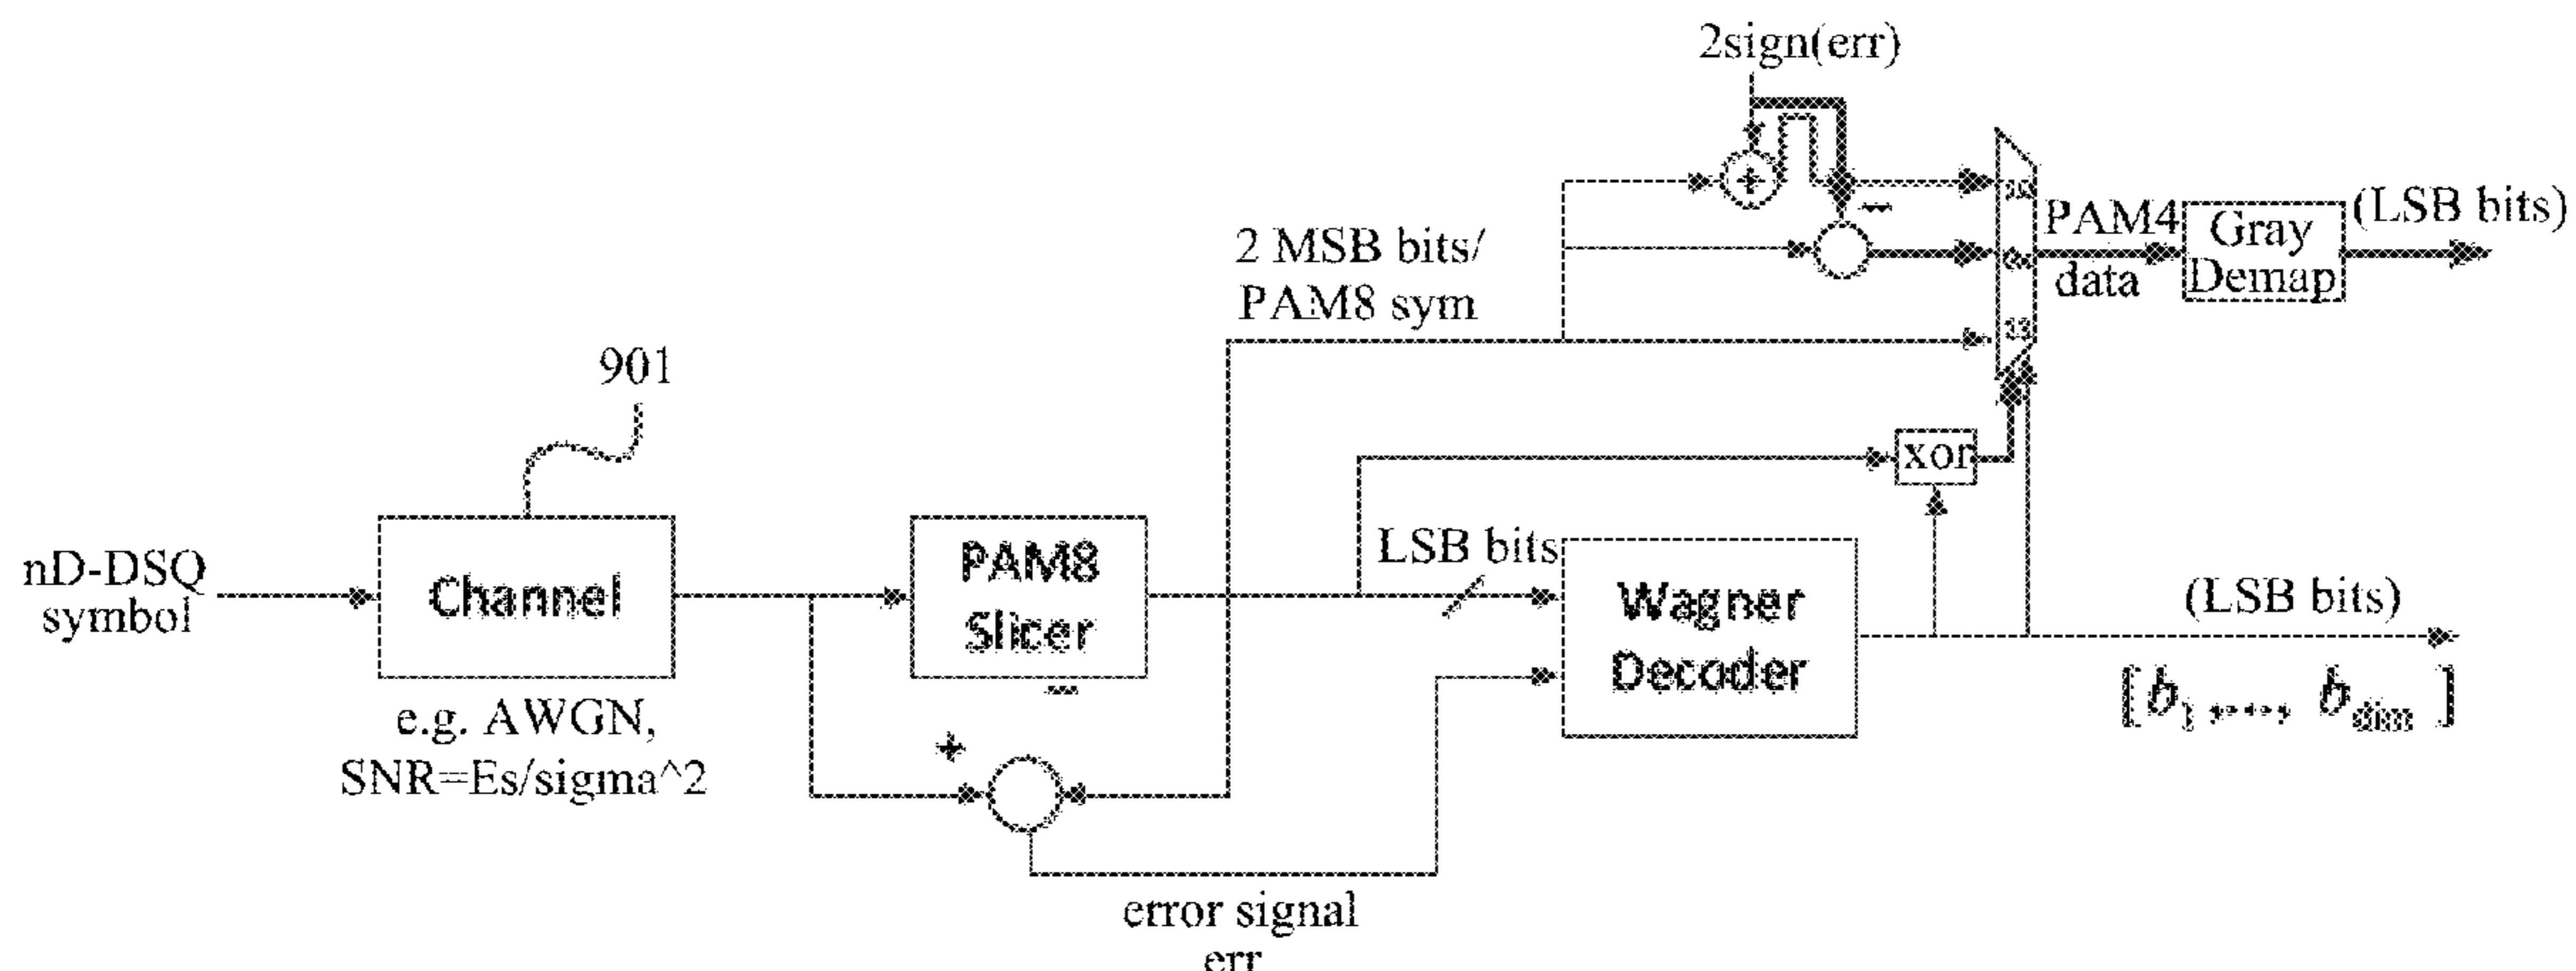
2sign(err)

+

−

10

01

11

PAM4 data

Gray Demap

(LSB bits)

2 MSB bits/ PAM8 sym

901

xor

nD-DSQ symbol

Channel

e.g. AWGN, SNR=Es/sigma^2

PAM8 Slicer

−

+

LSB bits

Wagner Decoder

(LSB bits)

$[b_1, ..., b_{dim}]$

error signal err